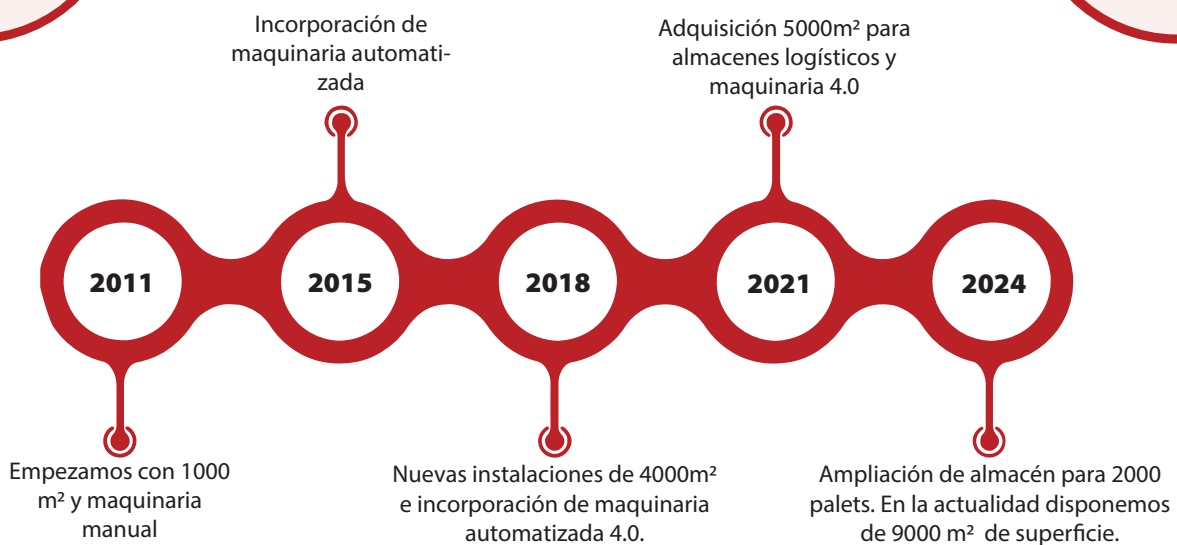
Incorporación de maquinaria automatizada

Adquisición 5000m² para almacenes logísticos y maquinaria 4.0

2011

2015

2018

2021

2024

Empezamos con 1000 m² y maquinaria manual

Nuevas instalaciones de 4000m² e incorporación de maquinaria automatizada 4.0.

Ampliación de almacén para 2000 palets. En la actualidad disponemos de 9000 m² de superficie.